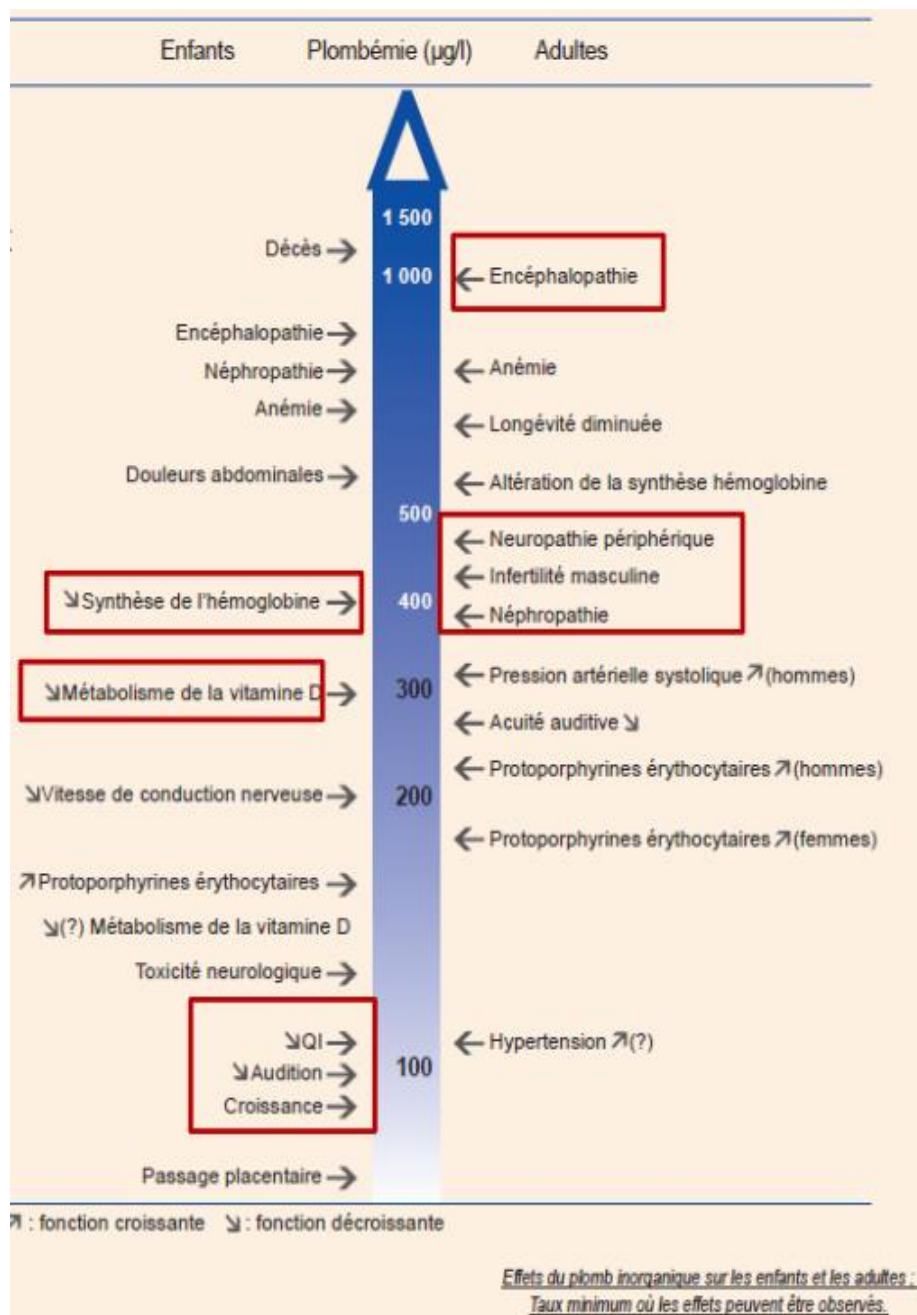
Enfants Plombémie (µg/l) Adultes

1 500

Décès →

1 000

← Encéphalopathie

Encéphalopathie →

Néphropathie →

← Anémie

Anémie →

← Longévité diminuée

Douleurs abdominales →

← Altération de la synthèse hémoglobine

500

← Neuropathie périphérique

← Infertilité masculine

↘Synthèse de l'hémoglobine →

400

← Néphropathie

← Pression artérielle systolique ↗(hommes)

↘Métabolisme de la vitamine D →

300

← Acuité auditive ↘

← Protoporphyrines érythocytaires ↗(hommes)

↘Vitesse de conduction nerveuse →

200

← Protoporphyrines érythocytaires ↗(femmes)

↗Protoporphyrines érythocytaires →

↘(?) Métabolisme de la vitamine D

Toxicité neurologique →

↘QI →

← Hypertension ↗(?)

↘Audition →

100

Croissance →

Passage placentaire →

↗ : fonction croissante ↘ : fonction décroissante

Effets du plomb inorganique sur les enfants et les adultes : Taux minimum où les effets peuvent être observés.